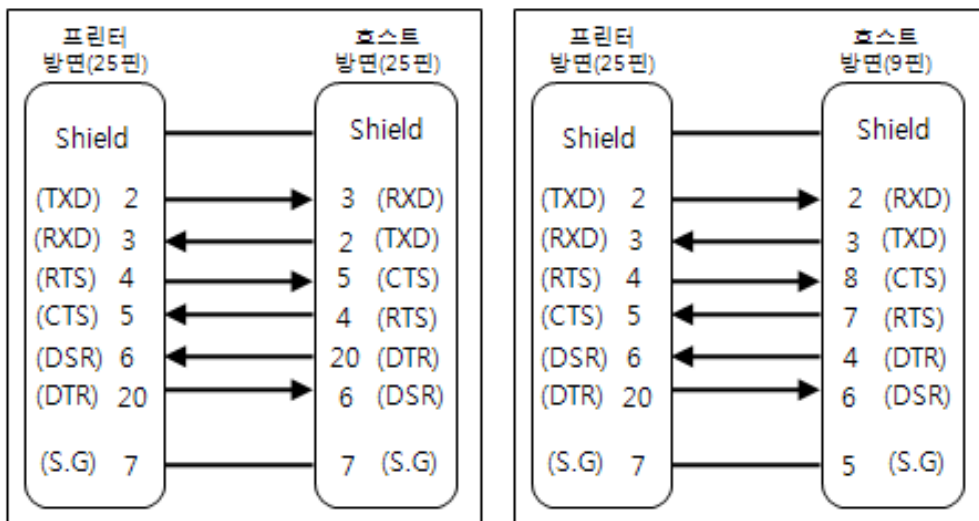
프린터
방면(25핀)

호스트
방면(25핀)

Shield
(TXD) 2
(RXD) 3
(RTS) 4
(CTS) 5
(DSR) 6
(DTR) 20
(S.G) 7

Shield
3 (RXD)
2 (TXD)
5 (CTS)
4 (RTS)
20 (DTR)
6 (DSR)
7 (S.G)

프린터
방면(25핀)

호스트
방면(9핀)

Shield
(TXD) 2
(RXD) 3
(RTS) 4
(CTS) 5
(DSR) 6
(DTR) 20
(S.G) 7

Shield
2 (RXD)
3 (TXD)
8 (CTS)
7 (RTS)
4 (DTR)
6 (DSR)
5 (S.G)